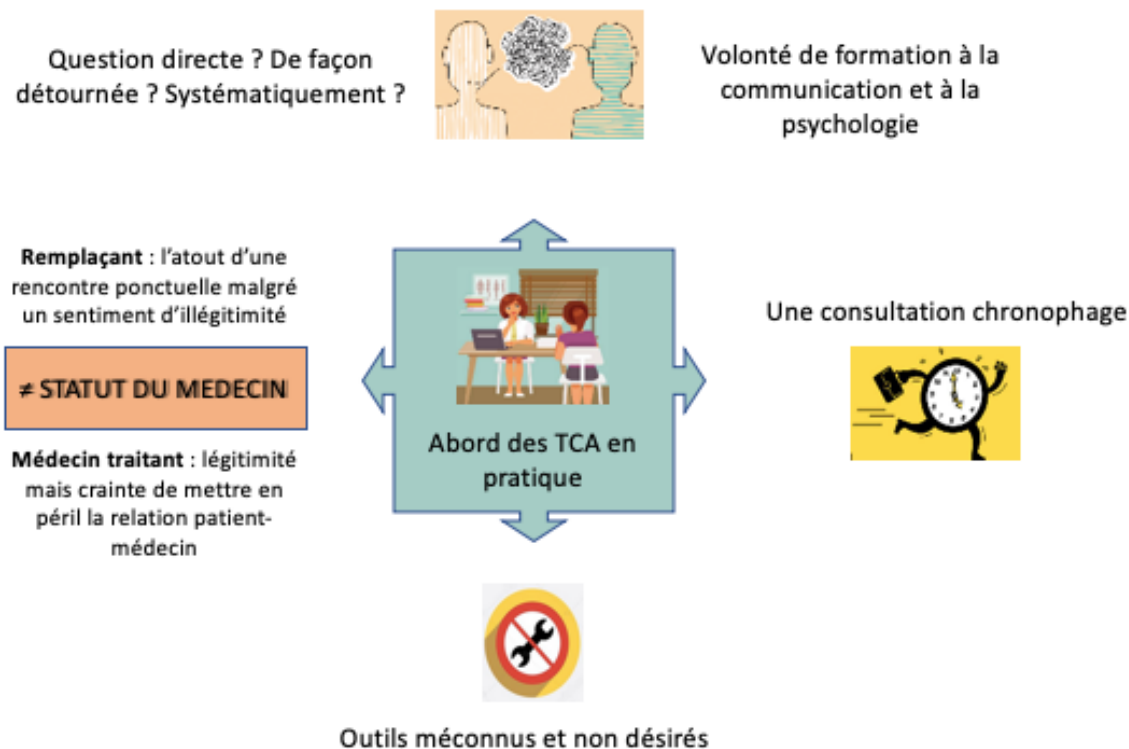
Question directe ? De façon détournée ? Systématiquement ?

Volonté de formation à la communication et à la psychologie

Remplaçant : l'atout d'une rencontre ponctuelle malgré un sentiment d'illégitimité

≠ STATUT DU MEDECIN

Médecin traitant : légitimité mais crainte de mettre en péril la relation patient-médecin

Abord des TCA en pratique

Une consultation chronophage

Outils méconnus et non désirés